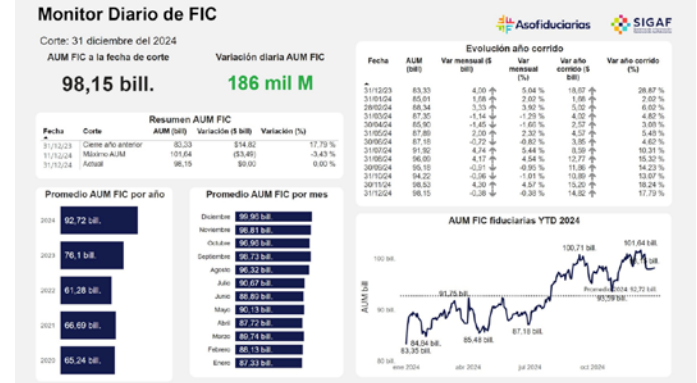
Monitor Diario de FIC

Corte: 31 diciembre del 2024

Asofiduciarias SIGAF

AUM FIC a la fecha de corte
98,15 bill.

Variación diaria AUM FIC
186 mil M

Resumen AUM FIC

| Fecha | Corte | AUM (bill) | Variación ($ bill) | Variación (%) |
|---|---|---|---|---|
| 31/12/23 | Cierre año anterior | 83,33 | $14,82 | 17,79 % |
| 31/12/24 | Máximo AUM | 101,64 | ($3,49) | -3,43 % |
| 31/12/24 | Actual | 98,15 | $0,00 | 0,00 % |

Evolución año corrido

| Fecha | AUM (bill) | Var mensual ($ bill) | Var mensual (%) | Var año corrido ($ bill) | Var año corrido (%) |
|---|---|---|---|---|---|
| 31/12/23 | 83,33 | 4,00 | 5,04 % | 18,67 | 28,87 % |
| 31/01/24 | 85,01 | 1,68 | 2,02 % | 1,68 | 2,02 % |
| 29/02/24 | 88,34 | 3,33 | 3,92 % | 5,02 | 6,02 % |
| 31/03/24 | 87,35 | -1,14 | -1,29 % | 4,02 | 4,82 % |
| 30/04/24 | 85,90 | -1,45 | -1,66 % | 2,57 | 3,08 % |
| 31/05/24 | 87,89 | 2,00 | 2,32 % | 4,57 | 5,48 % |
| 30/06/24 | 87,18 | -0,72 | -0,82 % | 3,85 | 4,62 % |
| 31/07/24 | 91,92 | 4,74 | 5,44 % | 8,59 | 10,31 % |
| 31/08/24 | 96,00 | 4,17 | 4,54 % | 12,77 | 15,32 % |
| 30/09/24 | 95,18 | -0,91 | -0,95 % | 11,86 | 14,23 % |
| 31/10/24 | 94,22 | -0,96 | -1,01 % | 10,89 | 13,07 % |
| 30/11/24 | 98,53 | 4,30 | 4,57 % | 15,20 | 18,24 % |
| 31/12/24 | 98,15 | -0,38 | -0,39 % | 14,82 | 17,79 % |

Promedio AUM FIC por año

2024 92,72 bill.
2023 76,1 bill.
2022 61,28 bill.
2021 66,69 bill.
2020 65,24 bill.

Promedio AUM FIC por mes

Diciembre 99,96 bill.
Noviembre 98,81 bill.
Octubre 96,96 bill.
Septiembre 98,73 bill.
Agosto 96,32 bill.
Julio 90,67 bill.
Junio 88,89 bill.
Mayo 90,13 bill.
Abril 87,72 bill.
Marzo 89,74 bill.
Febrero 86,13 bill.
Enero 87,33 bill.

AUM FIC fiduciarias YTD 2024

AUM bill

100 bill.
90 bill.
80 bill.

100,71 bill.
101,64 bill.
Promedio 2024: 92,72 bill.
91,75 bill.
90,59 bill.
87,18 bill.
85,48 bill.
84,84 bill.
83,35 bill.

ene 2024
abr 2024
jul 2024
oct 2024